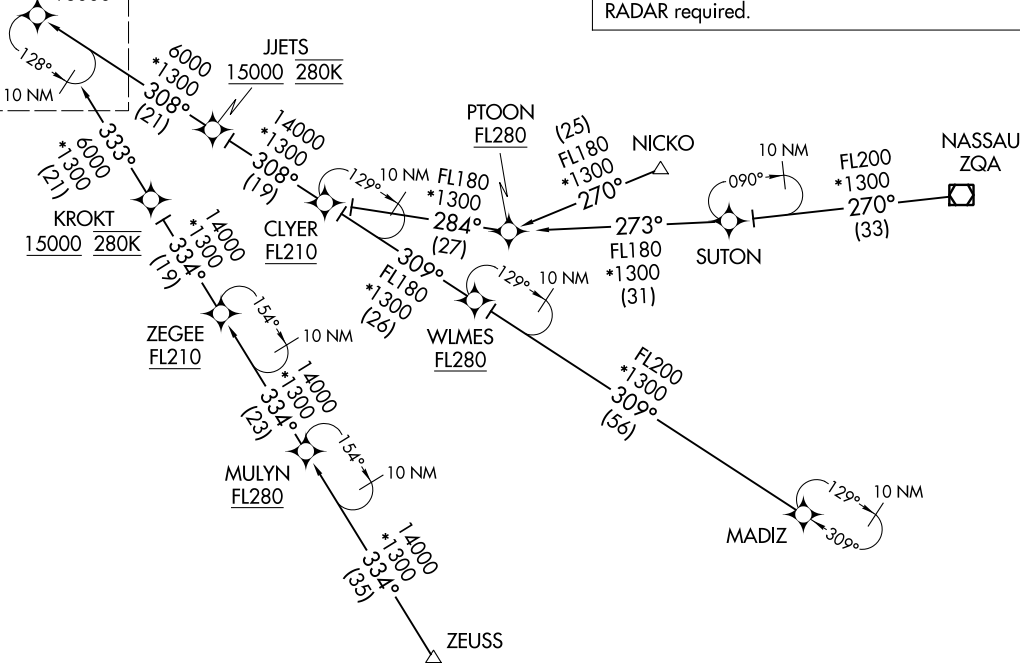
RADAR required.

128°
10 NM

JJETS
15000 280K

6000
*1300
308°
(21)

333°
*1300
6000
(21)

14000
*1300
308°
(19)

KROKT
15000 280K

14000
*1300
334°
(19)

CLYER
FL210

129°
10 NM

FL180
*1300
284°
(27)

PTOON
FL280

(25)
FL180
*1300
270°

NICKO

273°
FL180
*1300
(31)

090°
10 NM

SUTON

FL200
*1300
270°
(33)

NASSAU
ZQA

309°
FL180
*1300
(26)

129°
10 NM

WLMES
FL280

154°
10 NM

ZEGEE
FL210

14000
*1300
334°
(23)

154°
10 NM

MULYN
FL280

FL200
*1300
309°
(56)

129°
10 NM
309°

MADIZ

14000
*1300
334°
(35)

ZEUSS